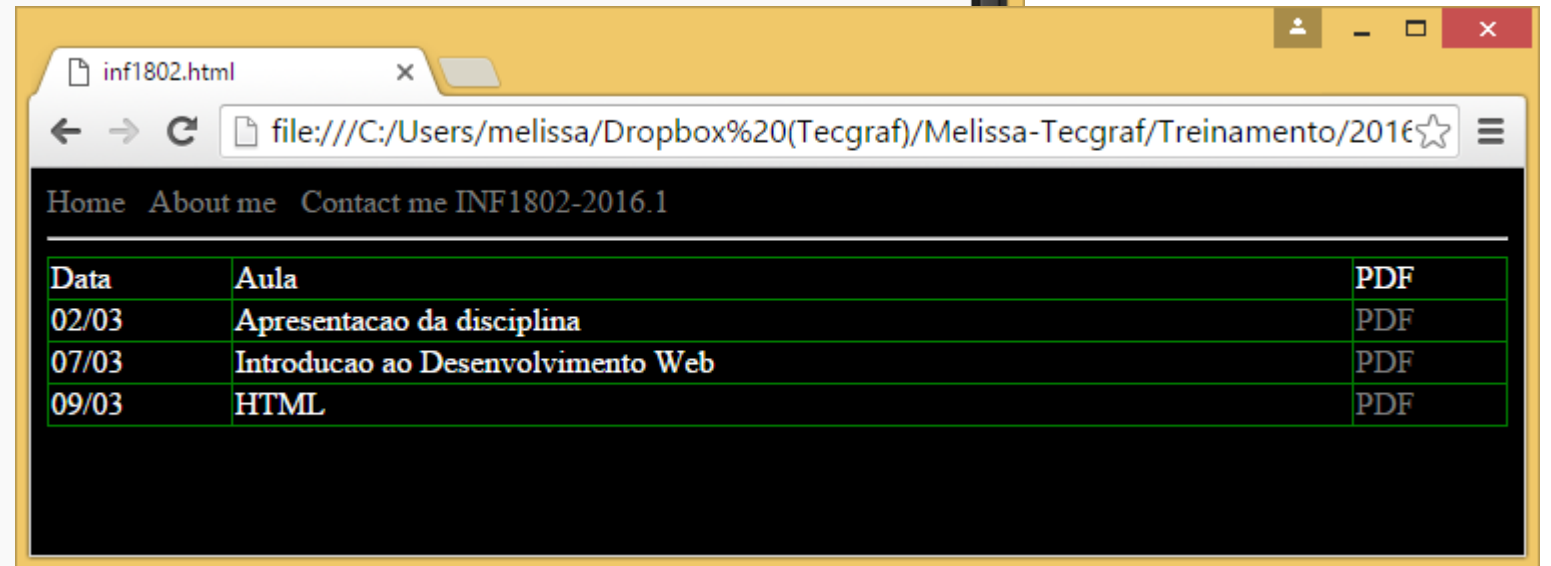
inf1802.html

file:///C:/Users/melissa/Dropbox%20(Tecgraf)/Melissa-Tecgraf/Treinamento/2016

Home About me Contact me INF1802-2016.1

| Data | Aula | PDF |
|---|---|---|
| 02/03 | Apresentacao da disciplina | PDF |
| 07/03 | Introducao ao Desenvolvimento Web | PDF |
| 09/03 | HTML | PDF |